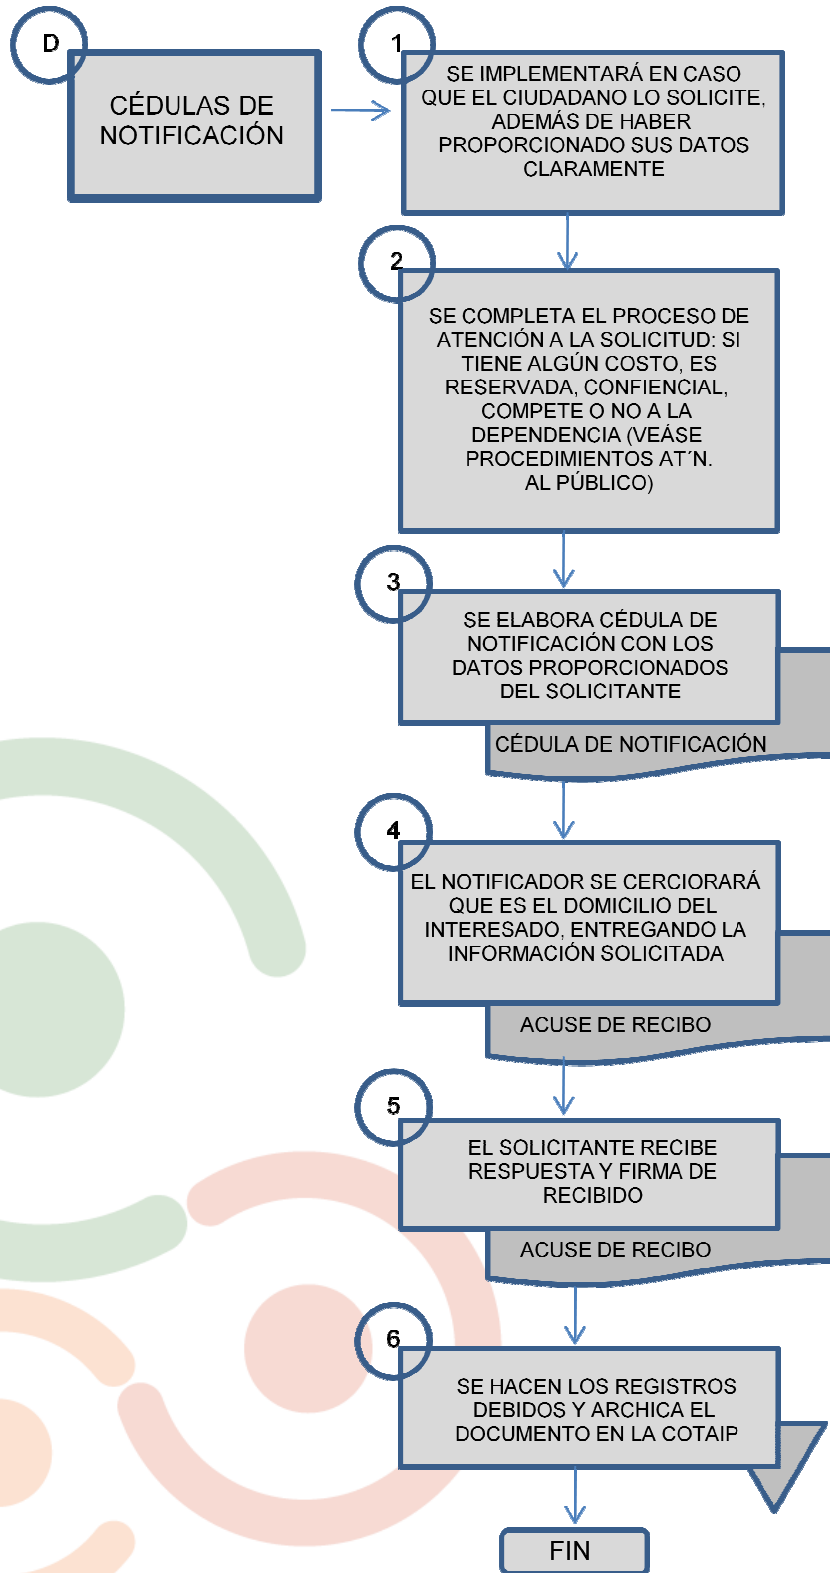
D

CÉDULAS DE NOTIFICACIÓN

1

SE IMPLEMENTARÁ EN CASO QUE EL CIUDADANO LO SOLICITE, ADEMÁS DE HABER PROPORCIONADO SUS DATOS CLARAMENTE

2

SE COMPLETA EL PROCESO DE ATENCIÓN A LA SOLICITUD: SI TIENE ALGÚN COSTO, ES RESERVADA, CONFIENCIAL, COMPETE O NO A LA DEPENDENCIA (VEÁSE PROCEDIMIENTOS AT´N. AL PÚBLICO)

3

SE ELABORA CÉDULA DE NOTIFICACIÓN CON LOS DATOS PROPORCIONADOS DEL SOLICITANTE

CÉDULA DE NOTIFICACIÓN

4

EL NOTIFICADOR SE CERCIORARÁ QUE ES EL DOMICILIO DEL INTERESADO, ENTREGANDO LA INFORMACIÓN SOLICITADA

ACUSE DE RECIBO

5

EL SOLICITANTE RECIBE RESPUESTA Y FIRMA DE RECIBIDO

ACUSE DE RECIBO

6

SE HACEN LOS REGISTROS DEBIDOS Y ARCHICA EL DOCUMENTO EN LA COTAIP

FIN